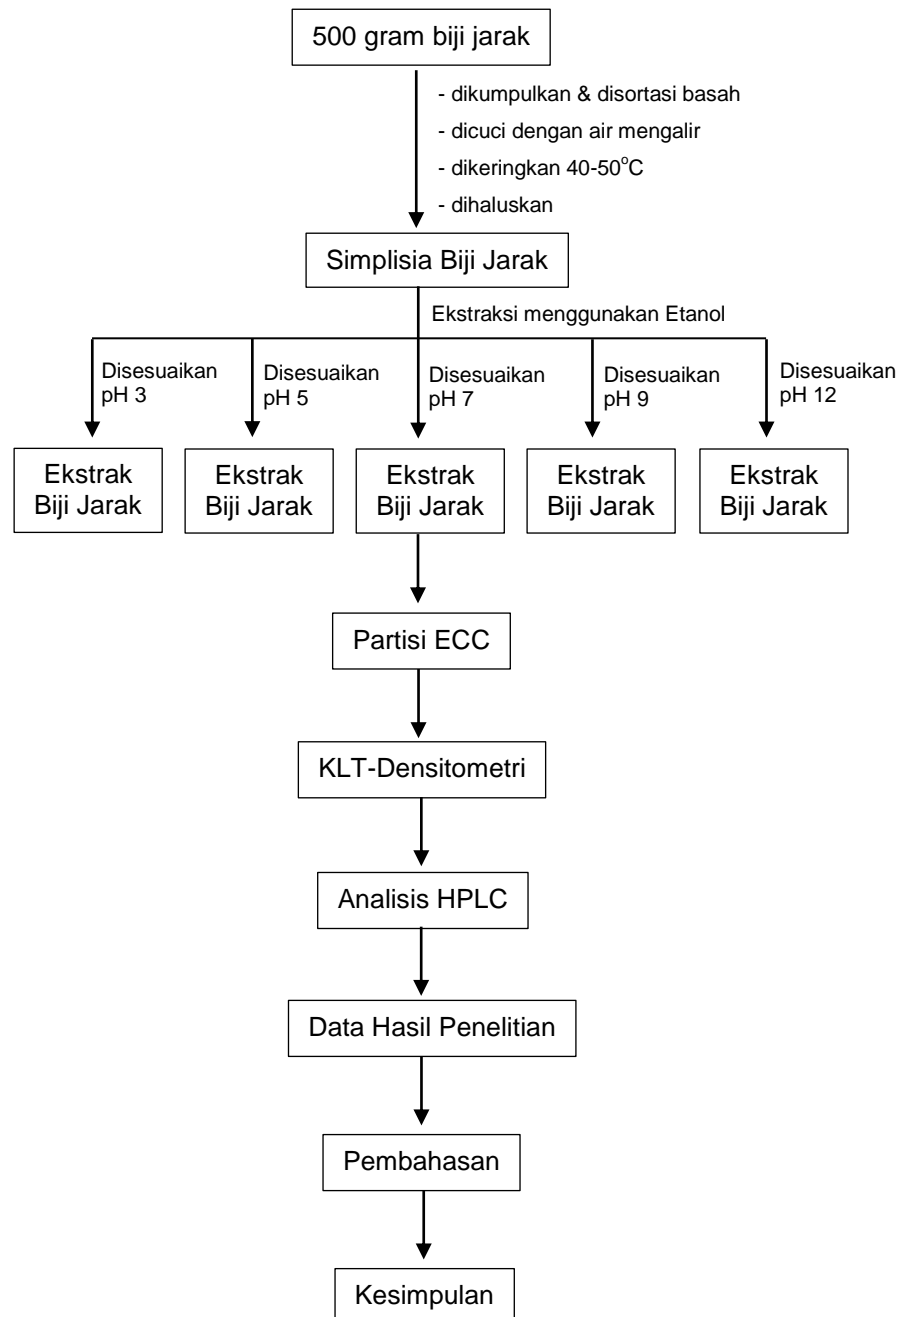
500 gram biji jarak

- dikumpulkan & disortasi basah
- dicuci dengan air mengalir
- dikeringkan 40-50$^{o}$C
- dihaluskan

Simplisia Biji Jarak

Ekstraksi menggunakan Etanol

Disesuaikan pH 3

Disesuaikan pH 5

Disesuaikan pH 7

Disesuaikan pH 9

Disesuaikan pH 12

Ekstrak Biji Jarak

Ekstrak Biji Jarak

Ekstrak Biji Jarak

Ekstrak Biji Jarak

Ekstrak Biji Jarak

Partisi ECC

KLT-Densitometri

Analisis HPLC

Data Hasil Penelitian

Pembahasan

Kesimpulan